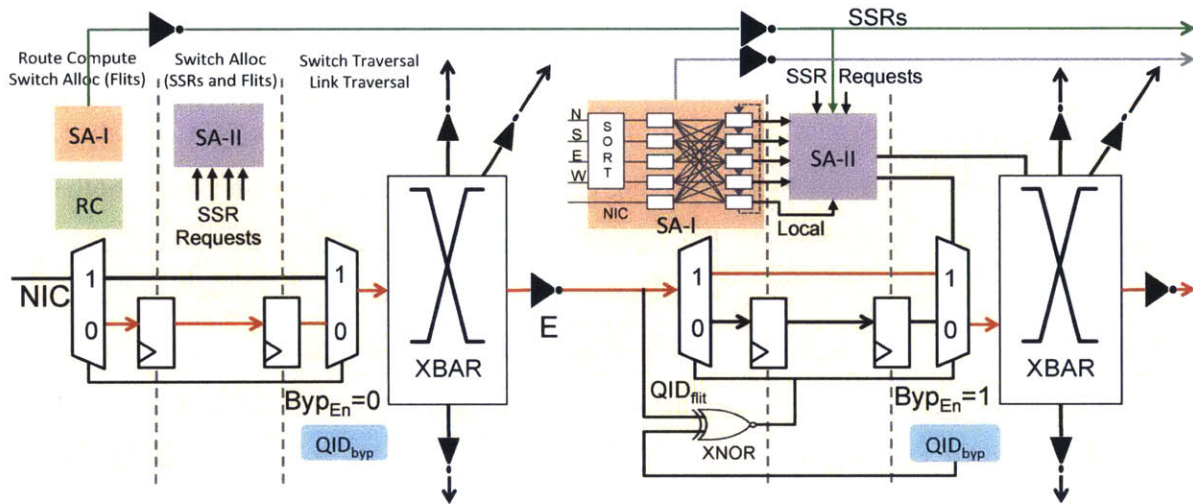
SSRs

Route Compute Switch Alloc (Flits)

Switch Alloc (SSRs and Flits)

Switch Traversal Link Traversal

SSR Requests

SA-I

SA-II

SSR Requests

RC

N S E W

S O R T

NIC

SA-I

SA-II

Local

NIC

1

0

1

0

XBAR

$Byp_{En}$=0

$QID_{byp}$

E

1

0

1

0

$QID_{flit}$

XNOR

$Byp_{En}$=1

$QID_{byp}$

XBAR